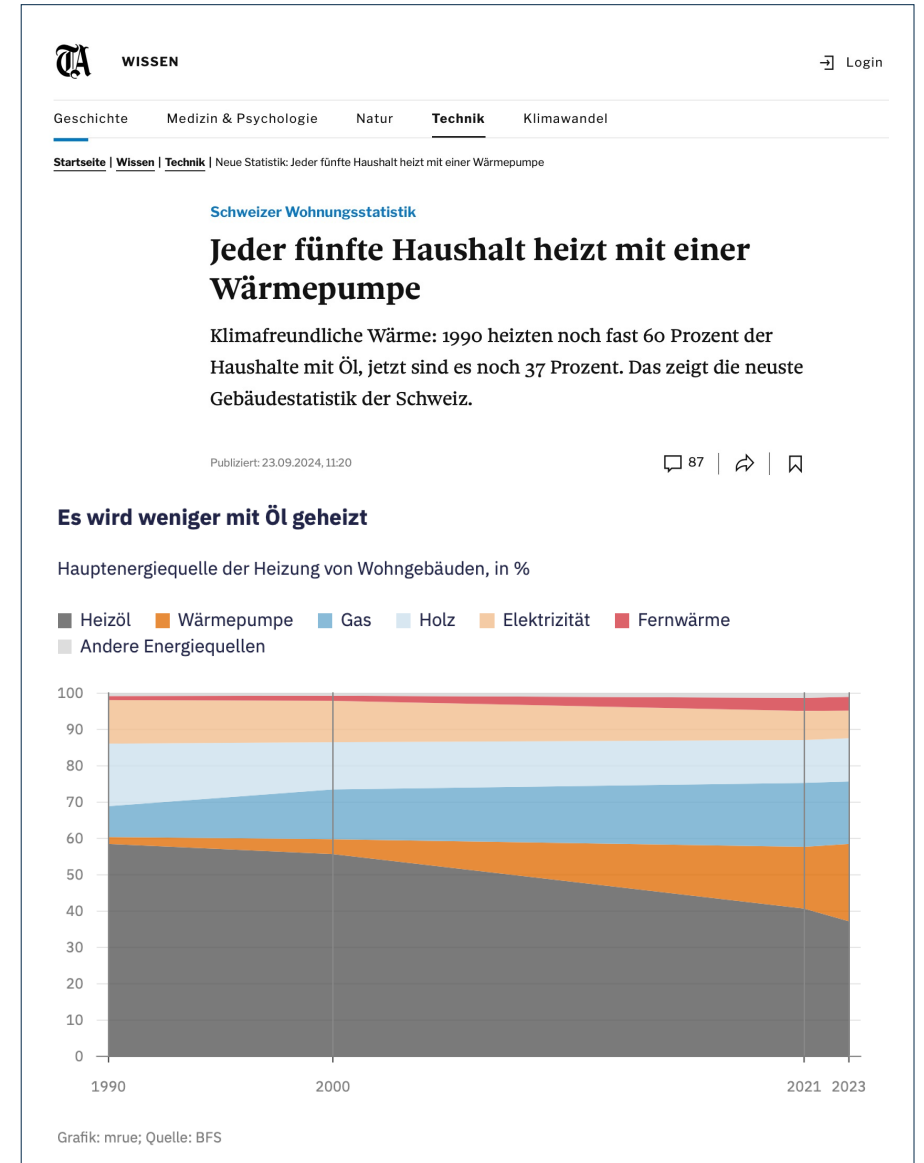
TA WISSEN

Login

Geschichte Medizin & Psychologie Natur Technik Klimawandel

Startseite | Wissen | Technik | Neue Statistik: Jeder fünfte Haushalt heizt mit einer Wärmepumpe

Schweizer Wohnungsstatistik

Jeder fünfte Haushalt heizt mit einer Wärmepumpe

Klimafreundliche Wärme: 1990 heizten noch fast 60 Prozent der Haushalte mit Öl, jetzt sind es noch 37 Prozent. Das zeigt die neuste Gebäudestatistik der Schweiz.

Publiziert: 23.09.2024, 11:20

87

Es wird weniger mit Öl geheizt

Hauptenergiequelle der Heizung von Wohngebäuden, in %

Heizöl Wärmepumpe Gas Holz Elektrizität Fernwärme Andere Energiequellen

100
90
80
70
60
50
40
30
20
10
0

1990 2000 2021 2023

Grafik: mrue; Quelle: BFS